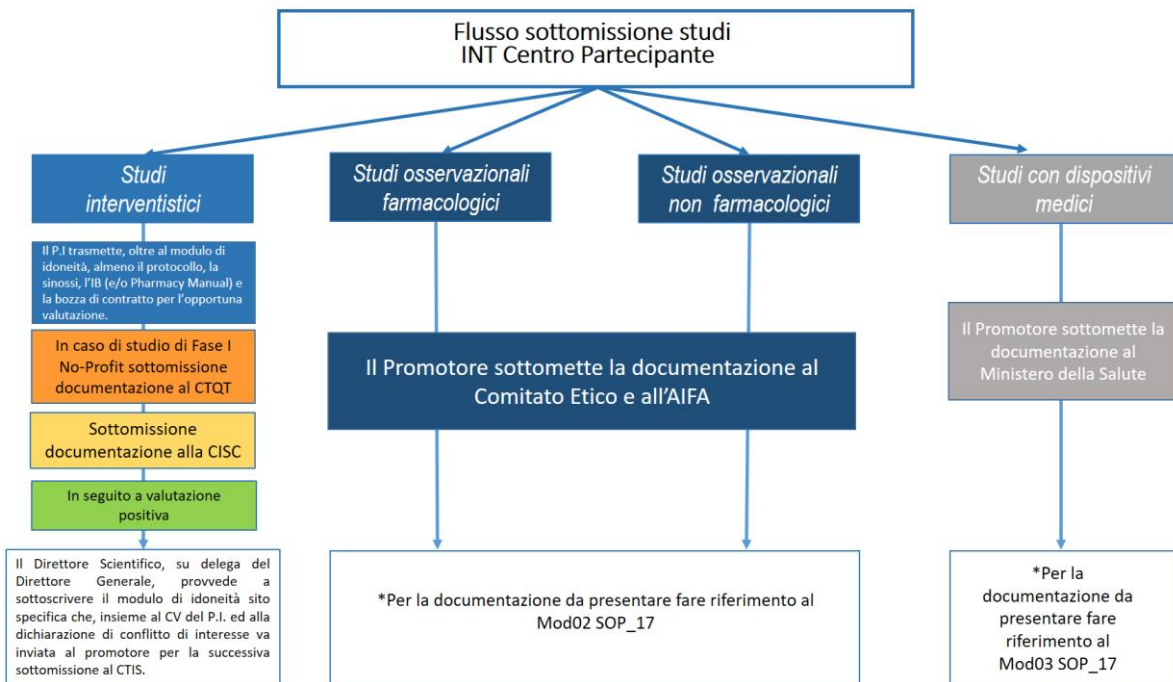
Flusso sottomissione studi
INT Centro Partecipante

Studi interventistici

Il P.I trasmette, oltre al modulo di idoneità, almeno il protocollo, la sinossi, l'IB (e/o Pharmacy Manual) e la bozza di contratto per l'opportuna valutazione.

In caso di studio di Fase I No-Profit sottomissione documentazione al CTQT

Sottomissione documentazione alla CISC

In seguito a valutazione positiva

Il Direttore Scientifico, su delega del Direttore Generale, provvede a sottoscrivere il modulo di idoneità sito specifica che, insieme al CV del P.I. ed alla dichiarazione di conflitto di interesse va inviata al promotore per la successiva sottomissione al CTIS.

Studi osservazionali farmacologici

Studi osservazionali non farmacologici

Il Promotore sottomette la documentazione al Comitato Etico e all'AIFA

*Per la documentazione da presentare fare riferimento al Mod02 SOP_17

Studi con dispositivi medici

Il Promotore sottomette la documentazione al Ministero della Salute

*Per la documentazione da presentare fare riferimento al Mod03 SOP_17